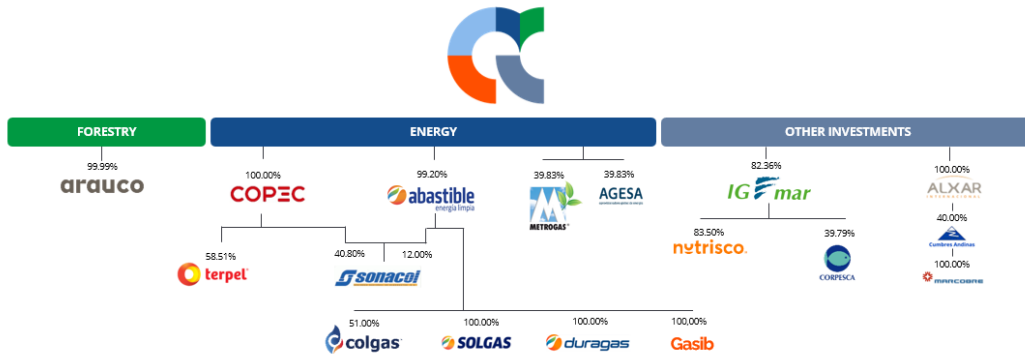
FORESTRY

ENERGY

OTHER INVESTMENTS

99.99%

arauco

100.00%

COPEC

99.20%

abastible
energía limpia

39.83%

METROGAS

39.83%

AGESA

82.36%

IG mar

100.00%

ALXAR
INTERNACIONAL

40.00%

Cumbres Andinas

100.00%

MARCOBRE

58.51%

terpel

40.80%

12.00%

sonacol

83.50%

nutrisco

39.79%

CORPESCA

51.00%

colgas

100.00%

SOLGAS

100.00%

duragas

100,00%

Gasib